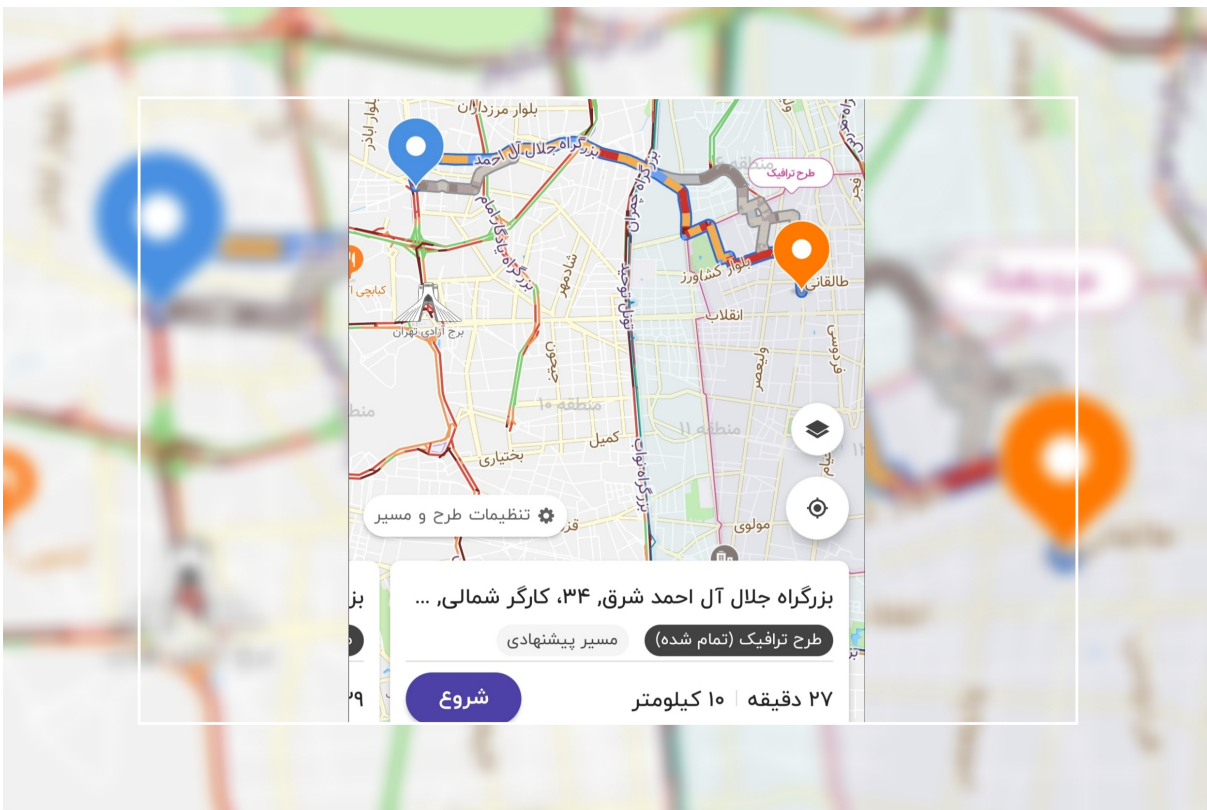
بلوار مرزداران
بلوار آبادر
بزرگراه جلال آل احمد
بزرگراه چمران
طرح ترافیک
منطقه ۶
بزرگراه یادگار امام
شادمهر
کابلی
برج آزادی تهران
بلوار کشاورز
طالقانی
انقلاب
جیحون
منطقه ۱۰
منطقه ۱۱
ولیعصر
فردوسی
کمیل
بختیاری
بزرگراه نواب
مولوی
تنظیمات طرح و مسیر
بزرگراه جلال آل احمد شرق، ۳۴، کارگر شمالی، ...
طرح ترافیک (تمام شده)
مسیر پیشنهادی
۲۷ دقیقه
۱۰ کیلومتر
شروع